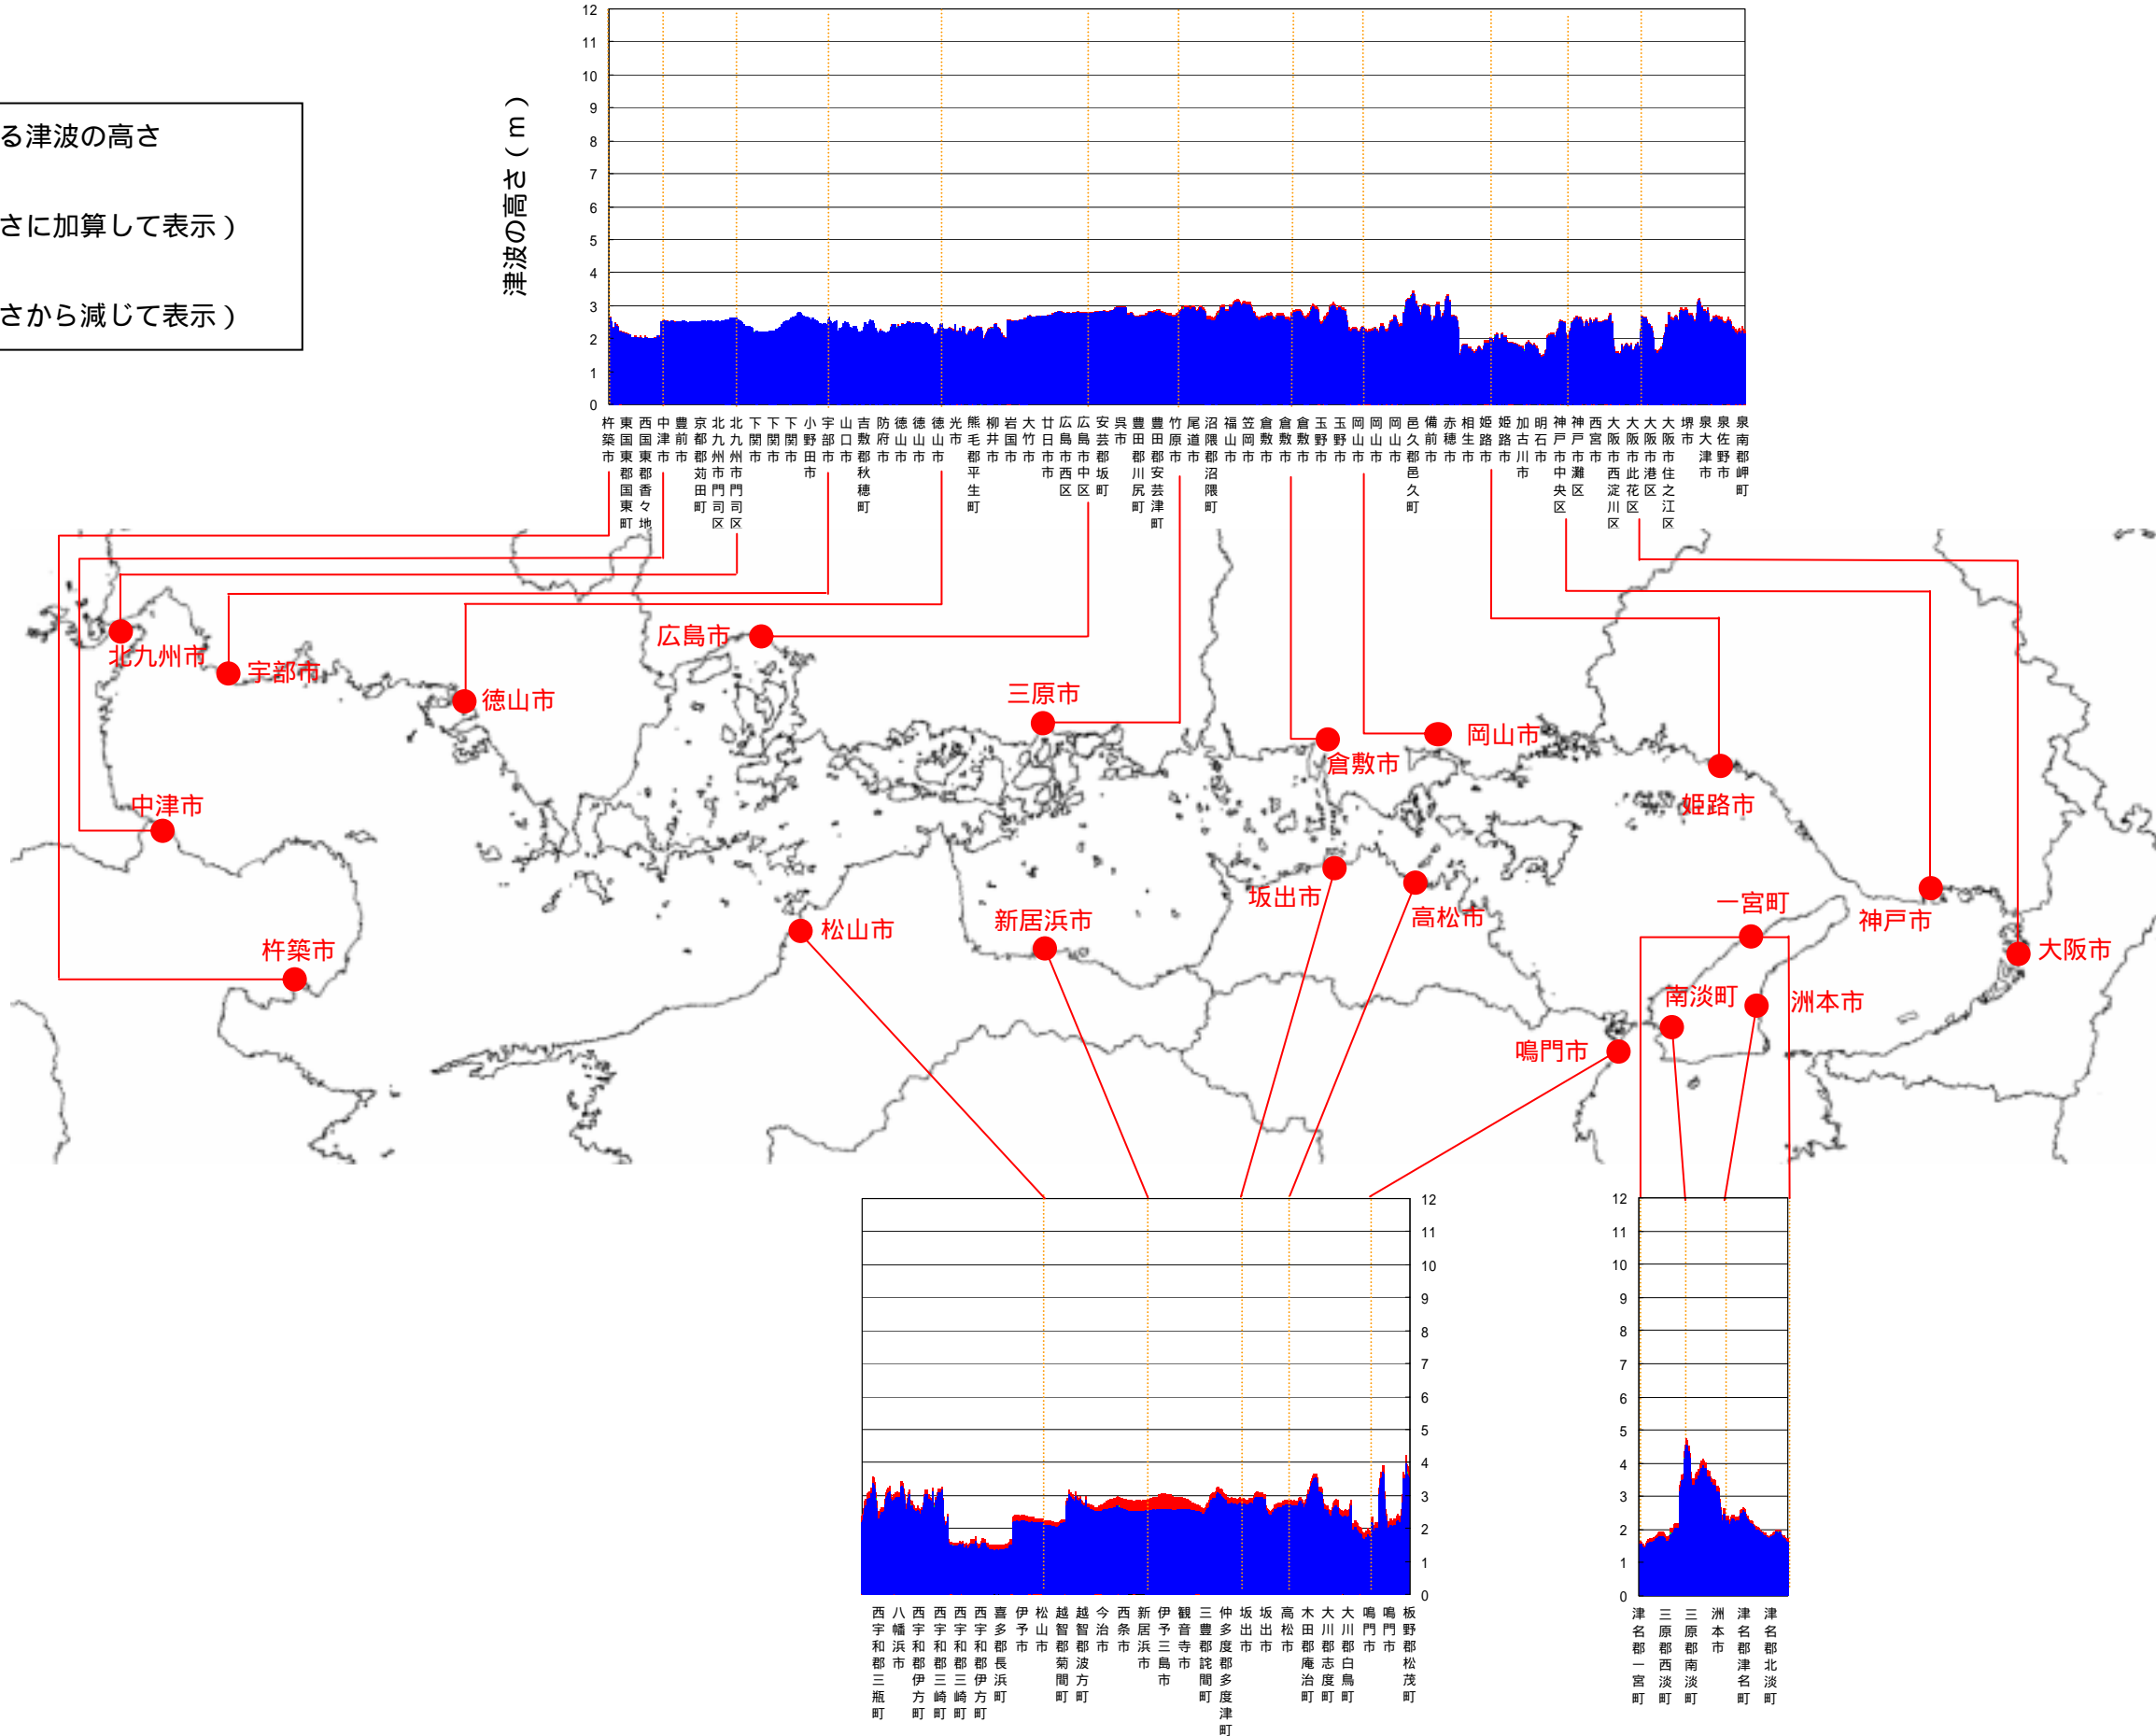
る津波の高さ

さに加算して表示）

さから減じて表示）

津波の高さ（ｍ）

12
11
10
9
8
7
6
5
4
3
2
1
0

杵築市
東国東郡国東町
西国東郡香々地
中津市
豊前市
京都郡苅田町
北九州市門司区
北九州市門司区
下関市
下関市
下関市
小野田市
宇部市
山口市
吉敷郡秋穂町
防府市
徳山市
徳山市
徳山市
光市
熊毛郡平生町
柳井市
岩国市
大竹市
廿日市市
広島市西区
広島市中区
安芸郡坂町
呉市
豊田郡川尻町
豊田郡安芸津町
竹原市
尾道市
沼隈郡沼隈町
福山市
笠岡市
倉敷市
倉敷市
倉敷市
玉野市
玉野市
岡山市
岡山市
岡山市
邑久郡邑久町
備前市
赤穂市
相生市
姫路市
姫路市
加古川市
明石市
神戸市中央区
神戸市灘区
西宮市
大阪市西淀川区
大阪市此花区
大阪市港区
大阪市住之江区
堺市
泉大津市
泉佐野市
泉南郡岬町

北九州市
宇部市
徳山市
広島市
三原市
倉敷市
岡山市
姫路市
中津市
杵築市
松山市
新居浜市
坂出市
高松市
一宮町
神戸市
大阪市
南淡町
洲本市
鳴門市

12
11
10
9
8
7
6
5
4
3
2
1
0

西宇和郡三瓶町
八幡浜市
西宇和郡伊方町
西宇和郡三崎町
西宇和郡三崎町
西宇和郡伊方町
喜多郡長浜町
伊予市
松山市
越智郡菊間町
越智郡波方町
今治市
西条市
新居浜市
伊予三島市
観音寺市
三豊郡詫間町
仲多度郡多度津町
坂出市
坂出市
高松市
木田郡庵治町
大川郡志度町
大川郡白鳥町
鳴門市
鳴門市
板野郡松茂町

12
11
10
9
8
7
6
5
4
3
2
1
0

津名郡一宮町
三原郡西淡町
三原郡南淡町
洲本市
津名郡津名町
津名郡北淡町